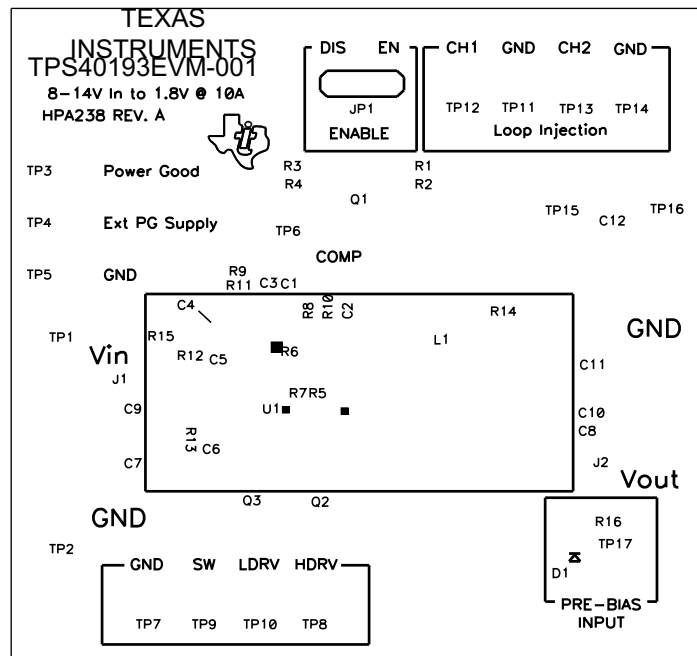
TEXAS
INSTRUMENTS
TPS40193EVM-001
8-14V In to 1.8V @ 10A
HPA238 REV. A

DIS EN
JP1
ENABLE

CH1 GND CH2 GND
TP12 TP11 TP13 TP14
Loop Injection

TP3 Power Good
R3 R1
R4 R2
Q1
TP4 Ext PG Supply
TP6
TP15 C12 TP16
COMP
TP5 GND
R9
R11 C3 C1
R8 R10 C2
C4
R14
TP1
R15
GND
Vin
R12 C5
R6
L1
J1
C11
R7 R5
C9
U1
C10
C8
R13 C6
C7
J2
Vout
Q3 Q2
GND
R16
TP17
TP2
D1
GND SW LDRV HDRV
TP7 TP9 TP10 TP8
PRE-BIAS
INPUT